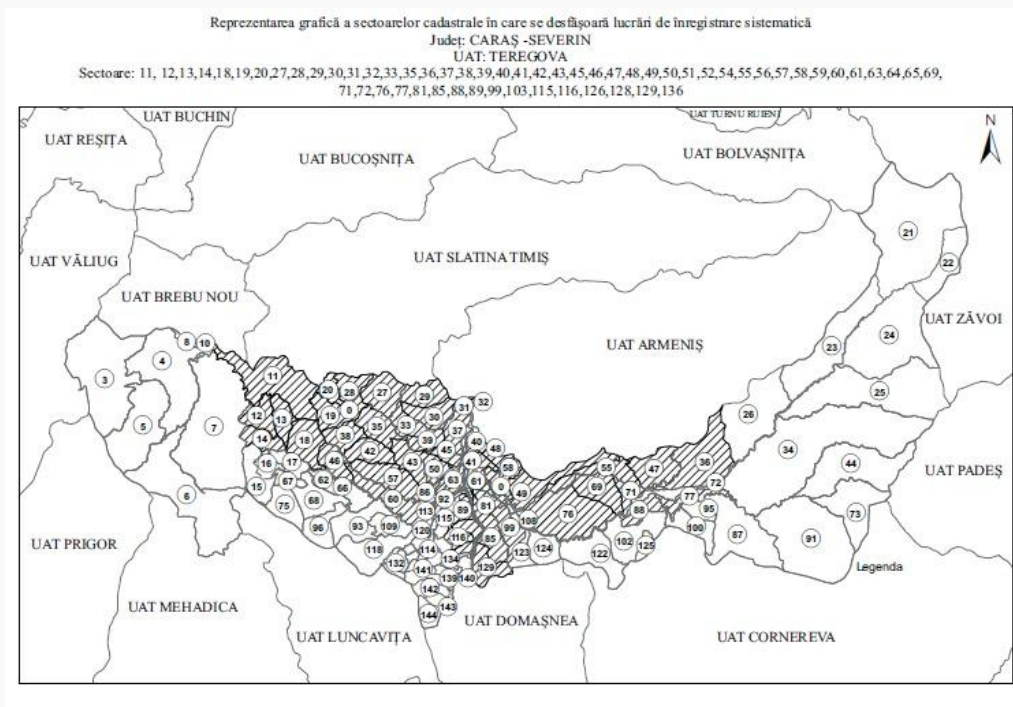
Reprezentarea grafică a sectoarelor cadastrale în care se desfășoară lucrări de înregistrare sistematică
Județ: CARAȘ -SEVERIN
UAT: TEREGOVA
Sectoare: 11, 12,13,14,18,19,20,27,28,29,30,31,32,33,35,36,37,38,39,40,41,42,43,45,46,47,48,49,50,51,52,54,55,56,57,58,59,60,61,63,64,65,69, 71,72,76,77,81,85,88,89,99,103,115,116,126,128,129,136

UAT BUCHIN
UAT TURNU RUIENI
N
UAT REȘIȚA
UAT BUCOȘNIȚA
UAT BOLVAȘNIȚA
21
UAT VĂLIUG
UAT SLATINA TIMIȘ
22
UAT BREBU NOU
UAT ZĂVOI
24
8 10
4
UAT ARMENIȘ
23
3
11
20 28 27 29 32
25
5
7
12 13 19 0 35 33 30 31
26
14 18 38 39 37
34
16 17 46 42 43 45 40 48
55 47 36
44
UAT PADEȘ
15 67 62 66 57 50 41 58
69 71 72
75 68 60 86 63 61 0 49
88 77 95
73
96 93 109 113 115 92 89 81
76
100 87
91
118 120 116 99 108
124 123
122 102 125
UAT PRIGOR
132 114 85
Legenda
141 134 129
139 140
UAT MEHADICA
142 143
144
UAT DOMAȘNEA
UAT LUNCAVIȚA
UAT CORNEREVA